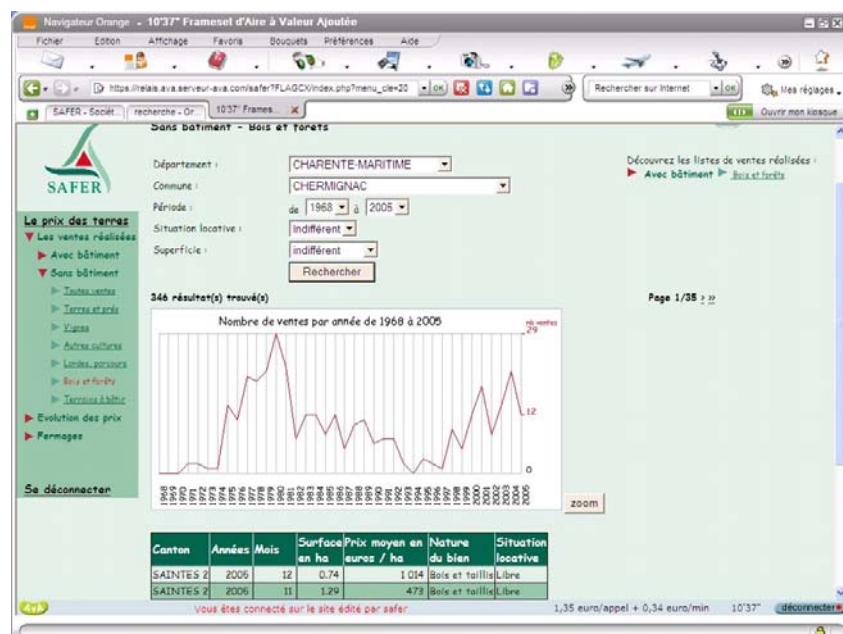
Navigateur Orange - 10'37" Frameset d'Aire à Valeur Ajoutée

Fichier Edition Affichage Favoris Bouquets Préférences Aide

https://relais.ava.serveur-ava.com/safer?FLAGCX/index.php?menu_cle=20 OK

Rechercher sur Internet OK

Mes réglages

SAFER - Sociét... recherche - Or... 10'37" Frames...

Ouvrir mon kiosque

Sans bâtiment - Bois et forêts

SAFER

Le prix des terres
Les ventes réalisées
Avec bâtiment
Sans bâtiment
Toutes ventes
Terres et prés
Vignes
Autres cultures
Landes, parcours
Bois et forêts
Terrains à bâtir
Evolution des prix
Fermages

Se déconnecter

Département : CHARENTE-MARITIME
Commune : CHERMIGNAC
Période : de 1968 à 2005
Situation locative : indifférent
Superficie : indifférent
Rechercher

Découvrez les listes de ventes réalisées :
Avec bâtiment Bois et forêts

346 résultat(s) trouvé(s)

Page 1/35 > »

Nombre de ventes par année de 1968 à 2005

nb ventes
29
12
0

1968 1969 1970 1971 1972 1973 1974 1975 1976 1977 1978 1979 1980 1981 1982 1983 1984 1985 1986 1987 1988 1989 1990 1991 1992 1993 1994 1995 1996 1997 1998 1999 2000 2001 2002 2003 2004 2005

zoom

| Canton | Années | Mois | Surface en ha | Prix moyen en euros / ha | Nature du bien | Situation locative |
|---|---|---|---|---|---|---|
| SAINTES 2 | 2005 | 12 | 0.74 | 1 014 | Bois et taillis | Libre |
| SAINTES 2 | 2005 | 11 | 1.29 | 473 | Bois et taillis | Libre |

Vous êtes connecté sur le site édité par safer

1,35 euro/appel + 0,34 euro/min 10'37" déconnecter